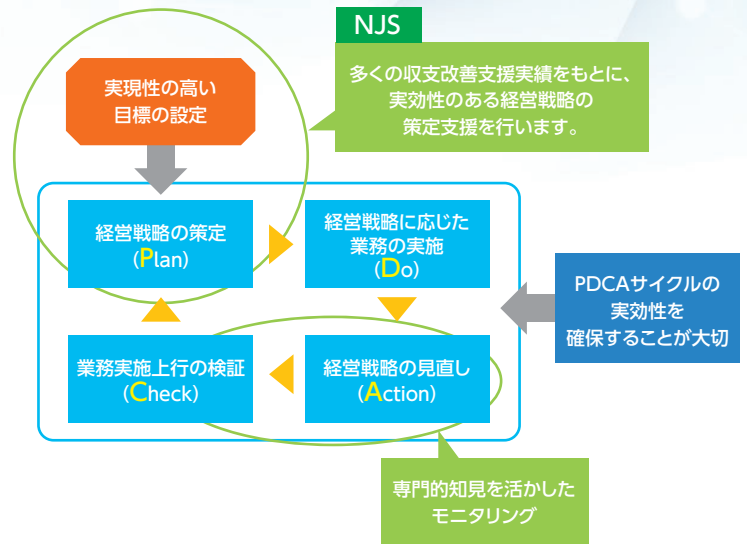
NJS

多くの収支改善支援実績をもとに、実効性のある経営戦略の策定支援を行います。

実現性の高い目標の設定

経営戦略の策定
(Plan)

経営戦略に応じた業務の実施
(Do)

PDCAサイクルの実効性を確保することが大切

業務実施上行の検証
(Check)

経営戦略の見直し
(Action)

専門的知見を活かしたモニタリング